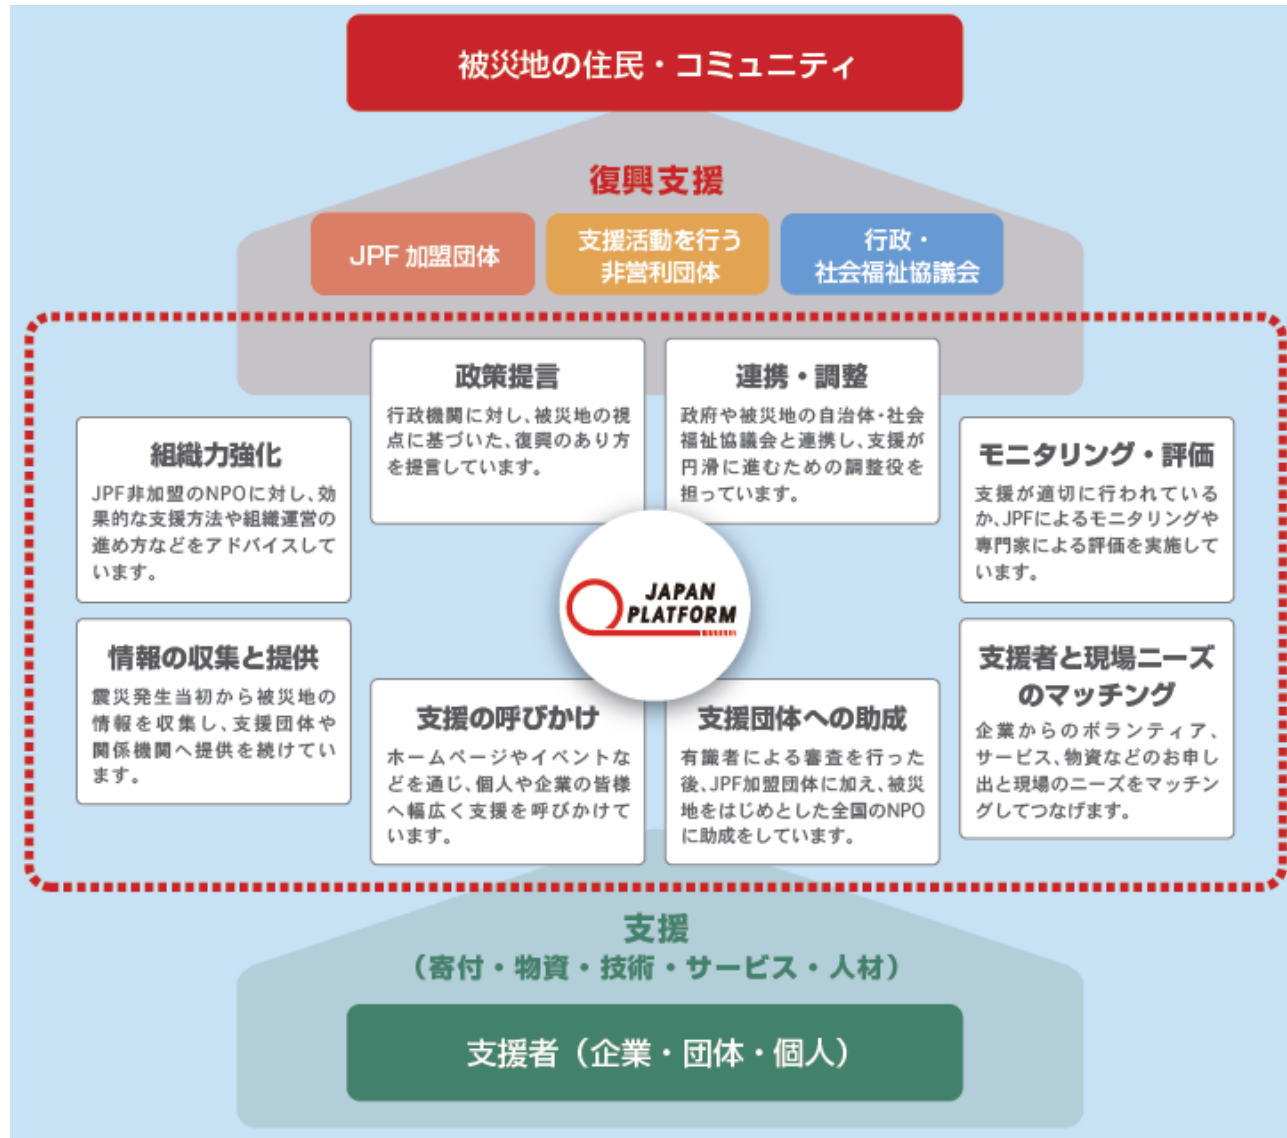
被災地の住民・コミュニティ

復興支援

JPF 加盟団体

支援活動を行う非営利団体

行政・社会福祉協議会

政策提言

行政機関に対し、被災地の視点に基づいた、復興のあり方を提言しています。

連携・調整

政府や被災地の自治体・社会福祉協議会と連携し、支援が円滑に進むための調整役を担っています。

組織力強化

JPF非加盟のNPOに対し、効果的な支援方法や組織運営の進め方などをアドバイスしています。

モニタリング・評価

支援が適切に行われているか、JPFによるモニタリングや専門家による評価を実施しています。

JAPAN PLATFORM

情報の収集と提供

震災発生当初から被災地の情報を収集し、支援団体や関係機関へ提供を続けています。

支援の呼びかけ

ホームページやイベントなどを通じ、個人や企業の皆様へ幅広く支援を呼びかけています。

支援団体への助成

有識者による審査を行った後、JPF加盟団体に加え、被災地をはじめとした全国のNPOに助成をしています。

支援者と現場ニーズのマッチング

企業からのボランティア、サービス、物資などのお申し出と現場のニーズをマッチングしてつなげます。

支援
（寄付・物資・技術・サービス・人材）

支援者（企業・団体・個人）